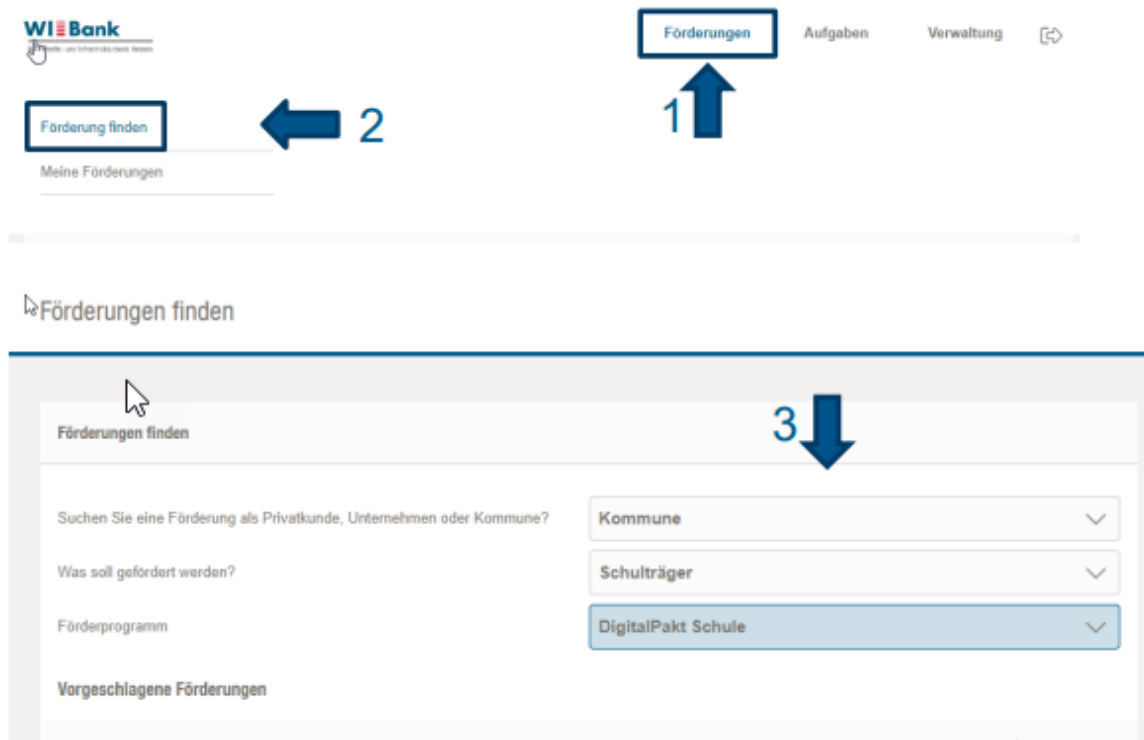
WI Bank
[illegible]

Förderungen Aufgaben Verwaltung

1

Förderung finden

2

Meine Förderungen

Förderungen finden

3

Förderungen finden

Suchen Sie eine Förderung als Privatkunde, Unternehmen oder Kommune? Kommune

Was soll gefördert werden? Schulträger

Förderprogramm DigitalPakt Schule

Vorgeschlagene Förderungen